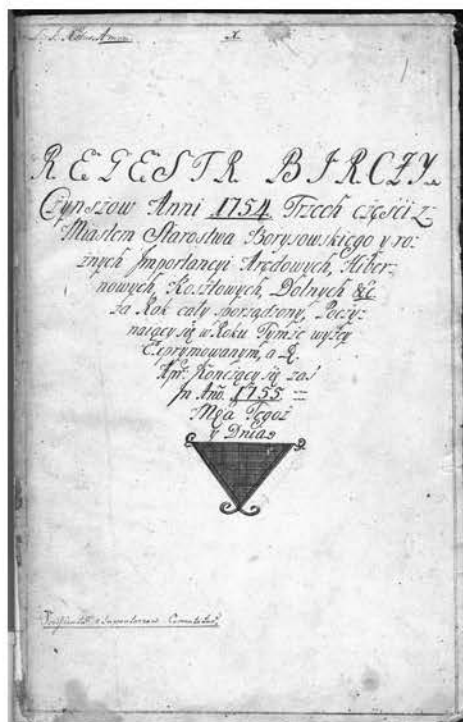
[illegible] Annum x

REGESTR BIRCZY

Czynszow Anni 1754 Trzech części z Miastem Starostwa Borysowskiego y roznych Importancyi Arędowych, Hibernowych, Kosztowych, Dolnych &c za Rok cały sporządzony, Poczynaiący się w Roku Tymże wyżey Exprymowanym, a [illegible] Apr. Kończący się zaś in Ano. 1755 Mca Pgoi y Dnia

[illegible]